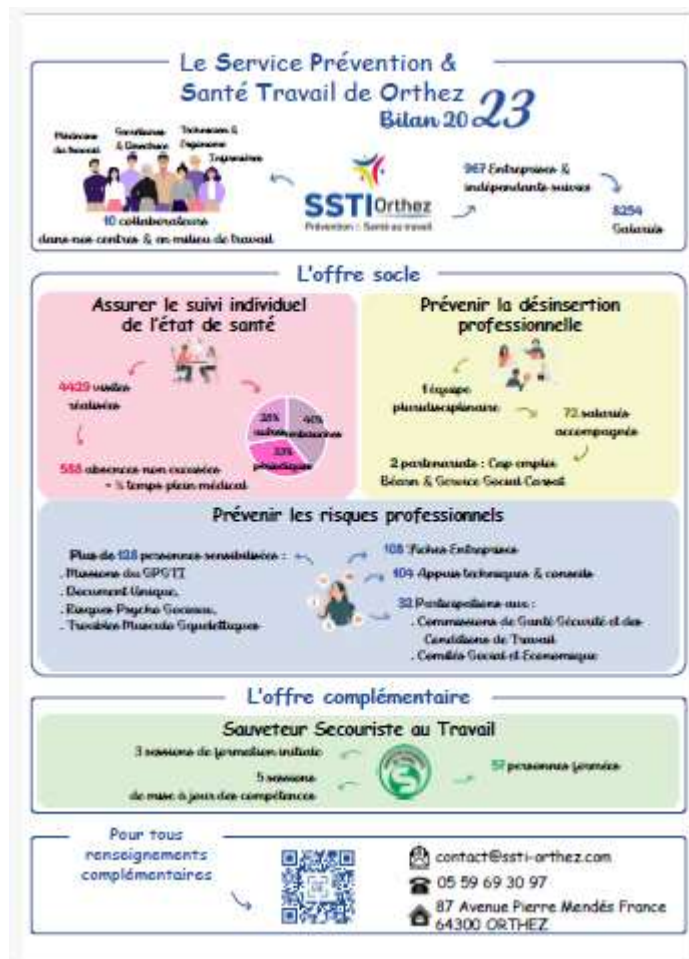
Le Service Prévention & Santé Travail de Orthez
Bilan 2023

Médecins du travail
Secrétaires & Direction
Techniciens & Ergonome
Infirmières

10 collaborateurs dans nos centres & en milieu de travail

SSTI Orthez
Prévention | Santé au travail

967 Entreprises & indépendants suivis

8254 Salariés

L'offre socle

Assurer le suivi individuel de l'état de santé

4429 visites réalisées

588 absences non excusées = ½ temps plein médical

25% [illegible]
40% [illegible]
33% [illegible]

Prévenir la désinsertion professionnelle

1 équipe pluridisciplinaire

72 salariés accompagnés

2 partenariats : Cap emploi Béarn & Service Social Conseil

Prévenir les risques professionnels

Plus de 128 personnes sensibilisées :
. Missions du SPSTI
. Document Unique,
. Risques Psycho Sociaux,
. Troubles Musculo Squelettiques

108 Fiches Entreprises

104 Appuis techniques & conseils

32 Participations aux :
. Commissions de Santé Sécurité et des Conditions de Travail
. Comités Social et Economique

L'offre complémentaire

Sauveteur Secouriste au Travail

3 sessions de formation initiale

5 sessions de mise à jour des compétences

51 personnes formées

Pour tous renseignements complémentaires

contact@ssti-orthez.com
05 59 69 30 97
87 Avenue Pierre Mendès France
64300 ORTHEZ